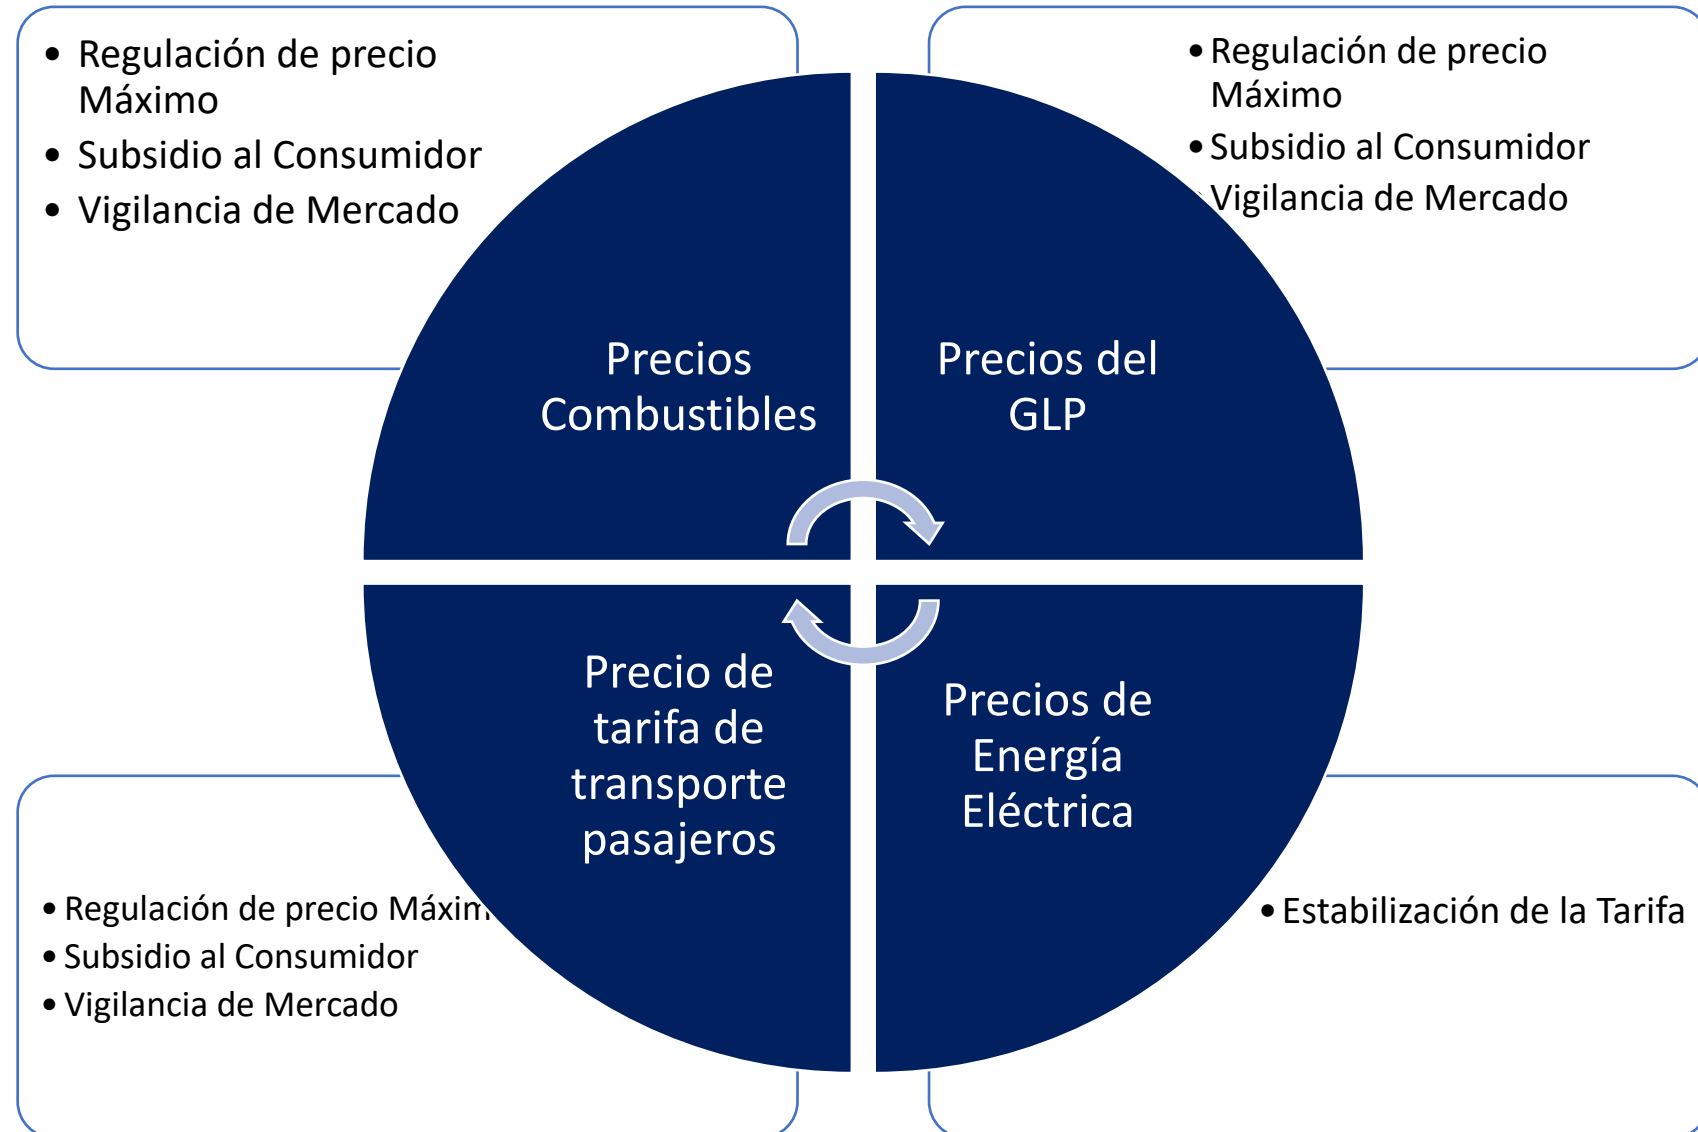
• Regulación de precio Máximo
• Subsidio al Consumidor
• Vigilancia de Mercado

• Regulación de precio Máximo
• Subsidio al Consumidor
Vigilancia de Mercado

Precios Combustibles

Precios del GLP

Precio de tarifa de transporte pasajeros

Precios de Energía Eléctrica

• Regulación de precio Máxim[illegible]
• Subsidio al Consumidor
• Vigilancia de Mercado

• Estabilización de la Tarifa